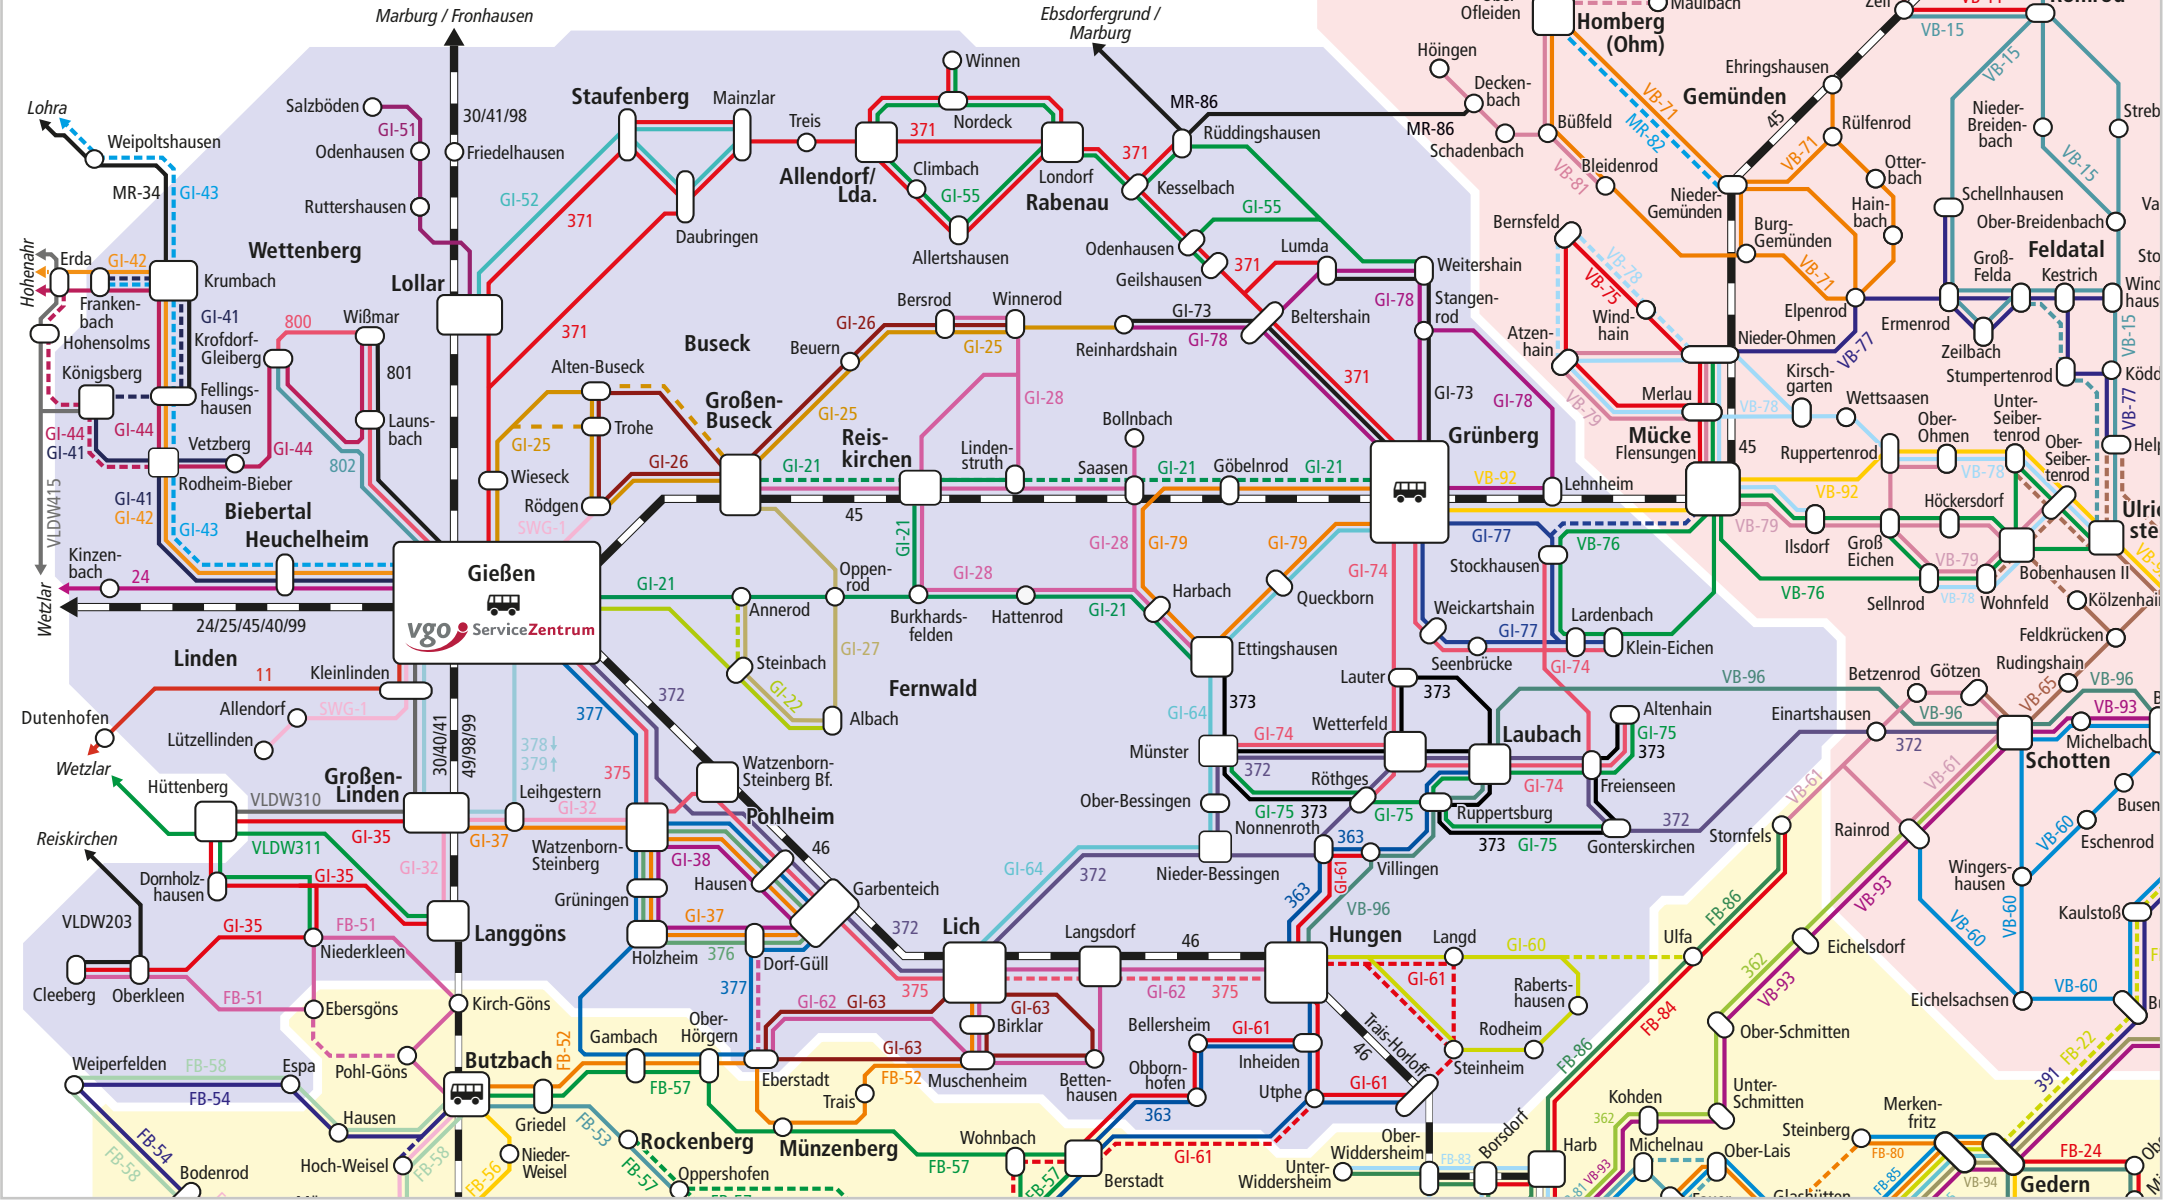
Marburg / Fronhausen
Ebsdorfergrund / Marburg
Lohra
Weipoltshausen
MR-34
GI-43
Salzböden
GI-51
Odenhausen
Friedelhausen
30/41/98
Ruttershausen
Staufenberg
Mainzlar
Treis
Winnen
Nordeck
371
Allendorf/ Lda.
Climbach
GI-55
Londorf
Rabenau
Allertshausen
MR-86
Rüddingshausen
Homberg (Ohm)
Ofleiden
Höingen
Decken-bach
Maulbach
Zell
VB-15
MR-86
Schadenbach
Büßfeld
VB-71
MR-82
Gemünden
Ehringshausen
45
Rülfenrod
VB-81
Bleidenrod
VB-71
Nieder-Gemünden
Otter-bach
Hain-bach
Nieder-Breiden-bach
VB-15
Schellnhausen
Ober-Breidenbach
Feldatal
Kestrich
Groß-Felda
GI-52
371
Daubringen
Wettenberg
Lollar
Erda
GI-42
Krumbach
Hohenahr
Franken-bach
Hohensolms
GI-41
Krofdorf-Gleiberg
800
Wißmar
801
Königsberg
Fellings-hausen
Launs-bach
GI-44
GI-44
GI-41
Vetzberg
GI-44
802
Rodheim-Bieber
GI-41
GI-42
Biebertal
GI-43
Heuchelheim
VLDW415
Kinzen-bach
24
Wetzlar
Kesselbach
GI-55
Odenhausen
Geilshausen
371
Lumda
Weitershain
Bernsfeld
VB-78
VB-75
Bersrod
Winnerod
GI-26
GI-25
Beuern
Buseck
371
GI-73
Reinhardshain
GI-78
Beltershain
GI-78
Stangen-rod
Atzen-hain
Wind-hain
Elpenrod
VB-71
Burg-Gemünden
Ermenrod
Nieder-Ohmen
VB-77
Zeilbach
Alten-Buseck
Trohe
Großen-Buseck
GI-25
GI-25
Reis-kirchen
GI-28
371
GI-73
GI-78
Grünberg
Kirsch-garten
Merlau
VB-79
VB-78
Wettsaasen
Ober-Ohmen
Unter-Seiber-tenrod
Stumpertenrod
Mücke
Flensungen
45
Ruppertenrod
Ober-Seiber-tenrod
Bollnbach
Wieseck
GI-26
GI-21
Linden-struth
Saasen
GI-21
Göbelnrod
GI-21
Lehnheim
VB-92
Rödgen
SWG-1
45
VB-92
VB-78
Höckersdorf
VB-79
Ilsdorf
Groß Eichen
Ulrichstein
Gießen
vgo ServiceZentrum
GI-21
Annerod
Oppen-rod
GI-21
GI-28
GI-28
GI-79
GI-79
GI-74
GI-77
Stockhausen
VB-76
VB-79
Bobenhausen II
Sellnrod
VB-78
Wohnfeld
Kölzenhain
VB-76
24/25/45/40/99
Burkhards-felden
Hattenrod
GI-21
Harbach
Queckborn
Weickartshain
GI-77
Lardenbach
Klein-Eichen
Feldkrücken
Linden
11
Kleinlinden
GI-27
Steinbach
Fernwald
Ettingshausen
Seenbrücke
GI-74
Rudingshain
VB-96
Betzenrod
Götzen
VB-65
VB-96
Dutenhofen
Allendorf
SWG-1
Lützellinden
372
Albach
GI-22
377
Lauter
373
373
Laubach
Altenhain
GI-75
373
Einartshausen
VB-96
VB-93
Michelbach
372
Schotten
Wetzlar
Hüttenberg
378
379
30/40/41
49/98/99
Großen-Linden
VLDW310
375
Watzenborn-Steinberg Bf.
Leihgestern
GI-32
Pohlheim
GI-64
Münster
GI-74
Wetterfeld
372
Röthges
Ober-Bessingen
GI-74
Freienseen
VB-61
VB-61
Busen
Reiskirchen
VLDW311
GI-35
GI-37
Watzenborn-Steinberg
46
GI-75
373
Nonnenroth
GI-75
Ruppertsburg
373
GI-75
372
Gonterskirchen
Stornfels
Rainrod
VB-60
Eschenrod
Dornholz-hausen
GI-35
GI-32
GI-38
Hausen
Garbenteich
GI-64
372
Nieder-Bessingen
363
GI-61
Villingen
VB-93
Wingers-hausen
VLDW203
Grüningen
GI-37
Langgöns
372
Lich
363
VB-96
FB-86
Ulfa
VB-60
VB-60
Kaulstoß
GI-35
FB-51
Niederkleen
Holzheim
376
Dorf-Güll
Langsdorf
46
Hungen
Langd
GI-60
362
Eichelsdorf
Cleeberg
Oberkleen
FB-51
377
GI-62
GI-63
375
GI-63
GI-62
375
GI-61
Raberts-hausen
VB-93
Eichelsachsen
VB-60
Kirch-Göns
Ebersgöns
FB-52
Gambach
Ober-Hörgern
Birklar
Bellersheim
GI-61
Trais-Horloff
Rodheim
FB-84
Ober-Schmitten
Weiperfelden
FB-58
Espa
Pohl-Göns
Butzbach
GI-63
46
Inheiden
Steinheim
FB-86
FB-22
FB-54
Hausen
FB-57
Eberstadt
Trais
FB-52
Muschenheim
Betten-hausen
Obborn-hofen
Utphe
GI-61
Kohden
362
Unter-Schmitten
Merken-fritz
391
FB-54
Griedel
363
Ober-Widdersheim
Borsdorf
Harb
Michelnau
Steinberg
FB-58
Bodenrod
Hoch-Weisel
FB-58
Nieder-Weisel
FB-53
Rockenberg
Münzenberg
Wohnbach
FB-57
Berstadt
GI-61
Unter-Widdersheim
FB-83
Ober-Lais
FB-80
FB-24
Gedern
FB-56
FB-57
Oppershofen
FB-57
VB-93
FB-85
VB-94